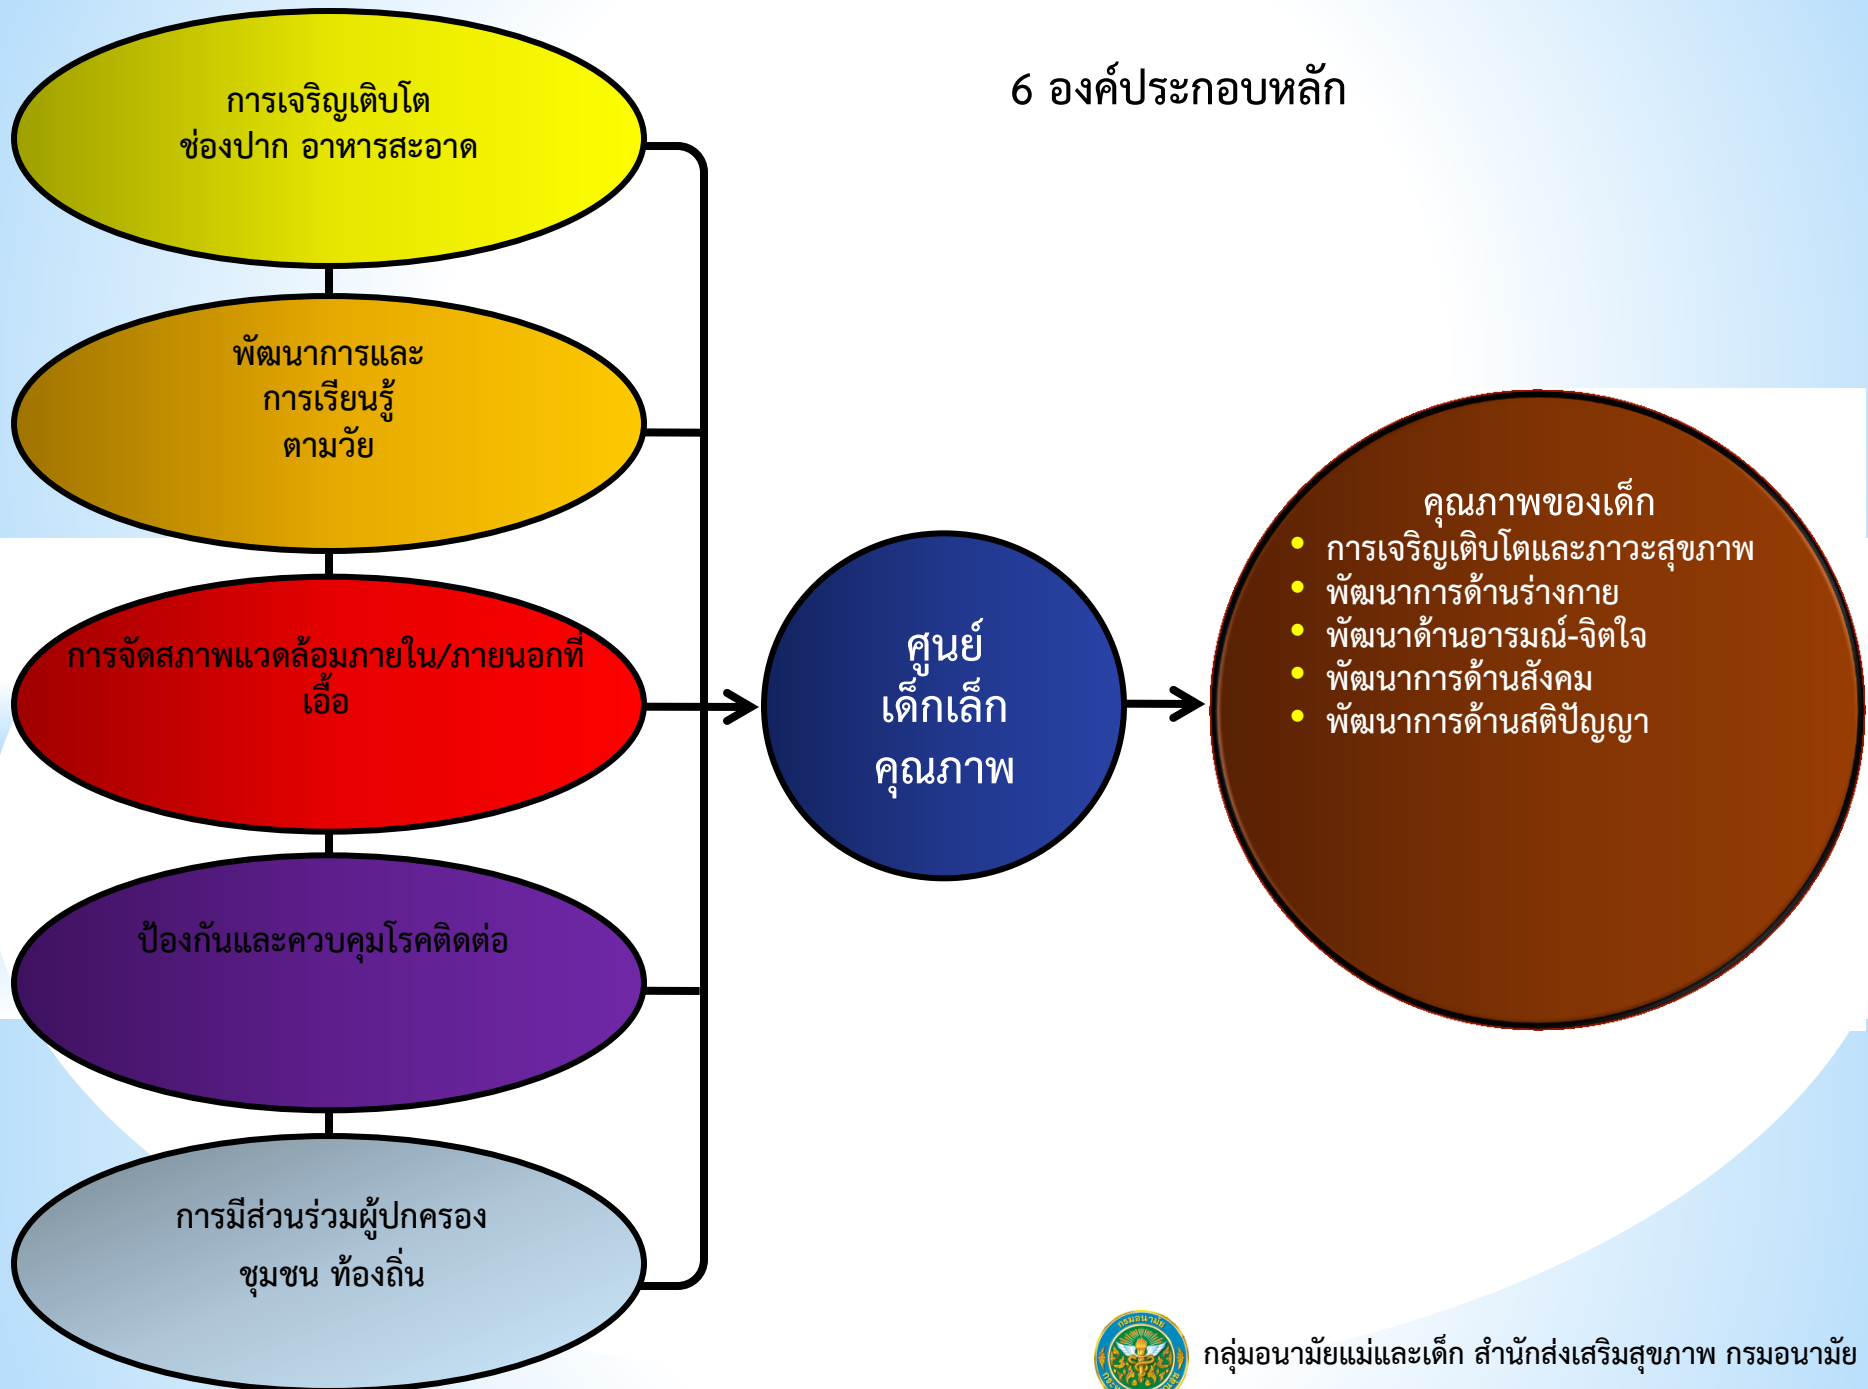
6 องค์ประกอบหลัก

การเจริญเติบโต ช่องปาก อาหารสะอาด

พัฒนาการและ การเรียนรู้ ตามวัย

การจัดสภาพแวดล้อมภายใน/ภายนอกที่เอื้อ

ป้องกันและควบคุมโรคติดต่อ

การมีส่วนร่วมผู้ปกครอง ชุมชน ท้องถิ่น

ศูนย์ เด็กเล็ก คุณภาพ

คุณภาพของเด็ก
- การเจริญเติบโตและภาวะสุขภาพ
- พัฒนาการด้านร่างกาย
- พัฒนาด้านอารมณ์-จิตใจ
- พัฒนาการด้านสังคม
- พัฒนาการด้านสติปัญญา

กลุ่มอนามัยแม่และเด็ก สำนักส่งเสริมสุขภาพ กรมอนามัย